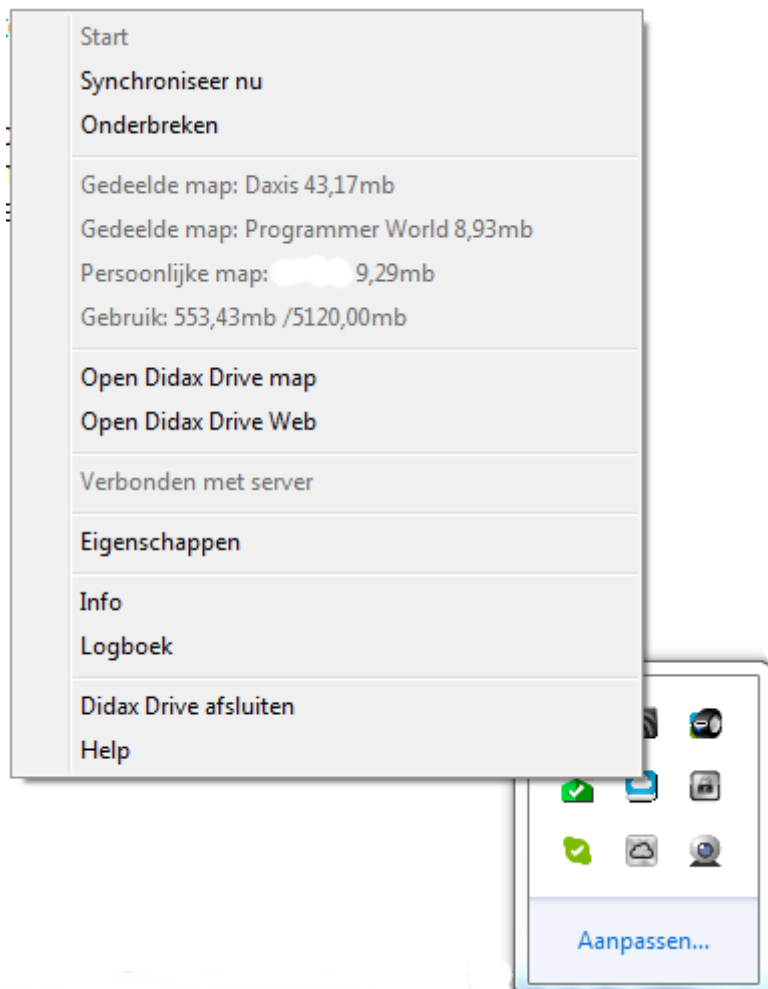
Start
Synchroniseer nu
Onderbreken

Gedeelde map: Daxis 43,17mb
Gedeelde map: Programmer World 8,93mb
Persoonlijke map: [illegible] 9,29mb
Gebruik: 553,43mb /5120,00mb

Open Didax Drive map
Open Didax Drive Web

Verbonden met server

Eigenschappen

Info
Logboek

Didax Drive afsluiten
Help

Aanpassen...